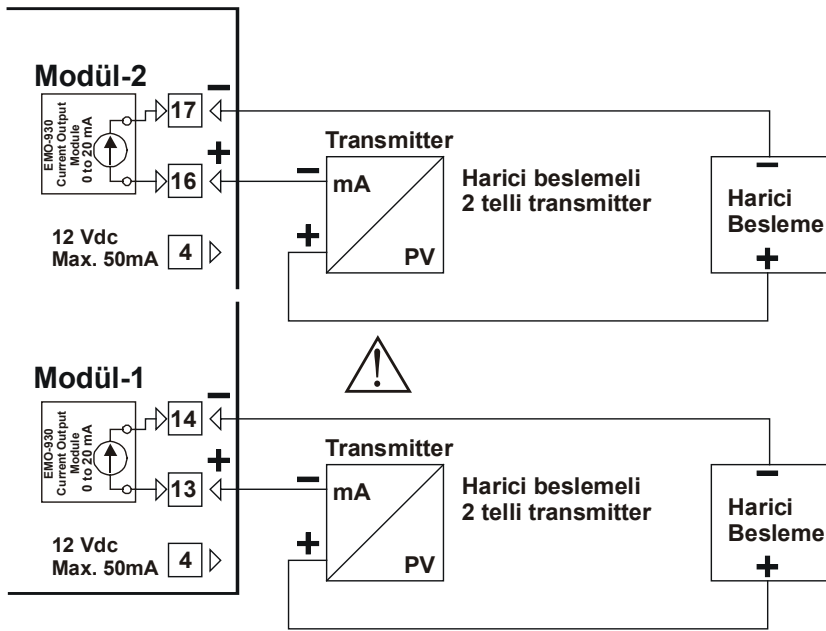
Modül-2

EMO-930
Current Output
Module
0 to 20 mA

17
16
−
+

12 Vdc
Max. 50mA
4

Transmitter
−
mA
+
PV

Harici beslemeli
2 telli transmitter

−
Harici
Besleme
+

Modül-1

EMO-930
Current Output
Module
0 to 20 mA

14
13
−
+

12 Vdc
Max. 50mA
4

Transmitter
−
mA
+
PV

Harici beslemeli
2 telli transmitter

−
Harici
Besleme
+